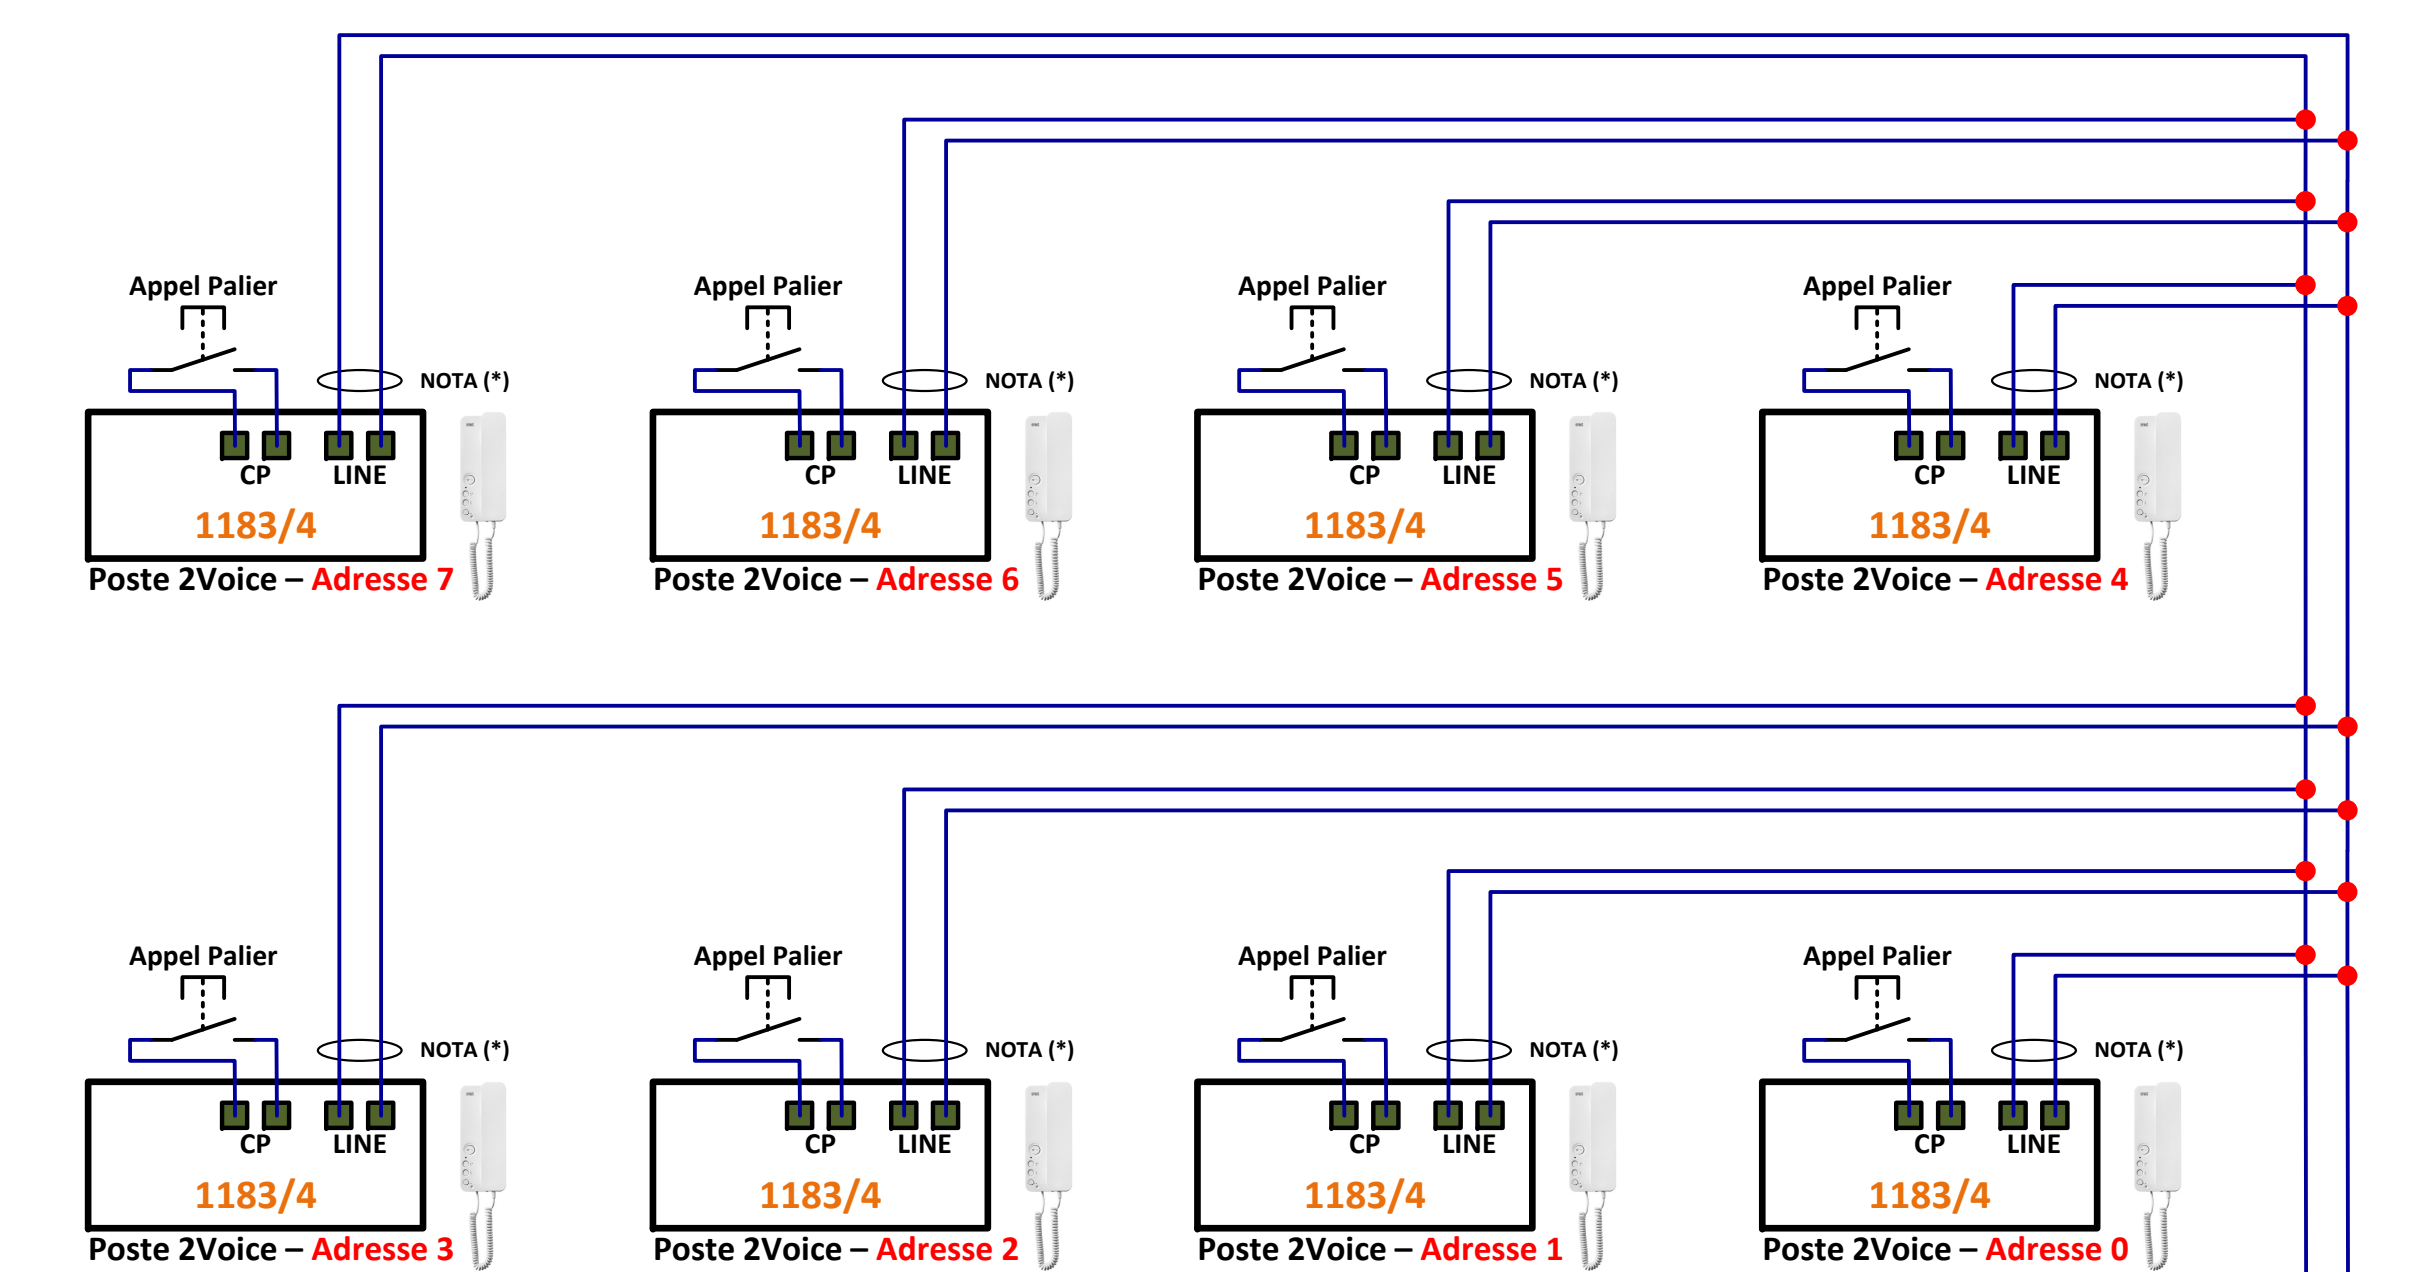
Appel Palier

NOTA (*)

CP LINE

1183/4

Poste 2Voice – Adresse 7

Appel Palier

NOTA (*)

CP LINE

1183/4

Poste 2Voice – Adresse 6

Appel Palier

NOTA (*)

CP LINE

1183/4

Poste 2Voice – Adresse 5

Appel Palier

NOTA (*)

CP LINE

1183/4

Poste 2Voice – Adresse 4

Appel Palier

NOTA (*)

CP LINE

1183/4

Poste 2Voice – Adresse 3

Appel Palier

NOTA (*)

CP LINE

1183/4

Poste 2Voice – Adresse 2

Appel Palier

NOTA (*)

CP LINE

1183/4

Poste 2Voice – Adresse 1

Appel Palier

NOTA (*)

CP LINE

1183/4

Poste 2Voice – Adresse 0